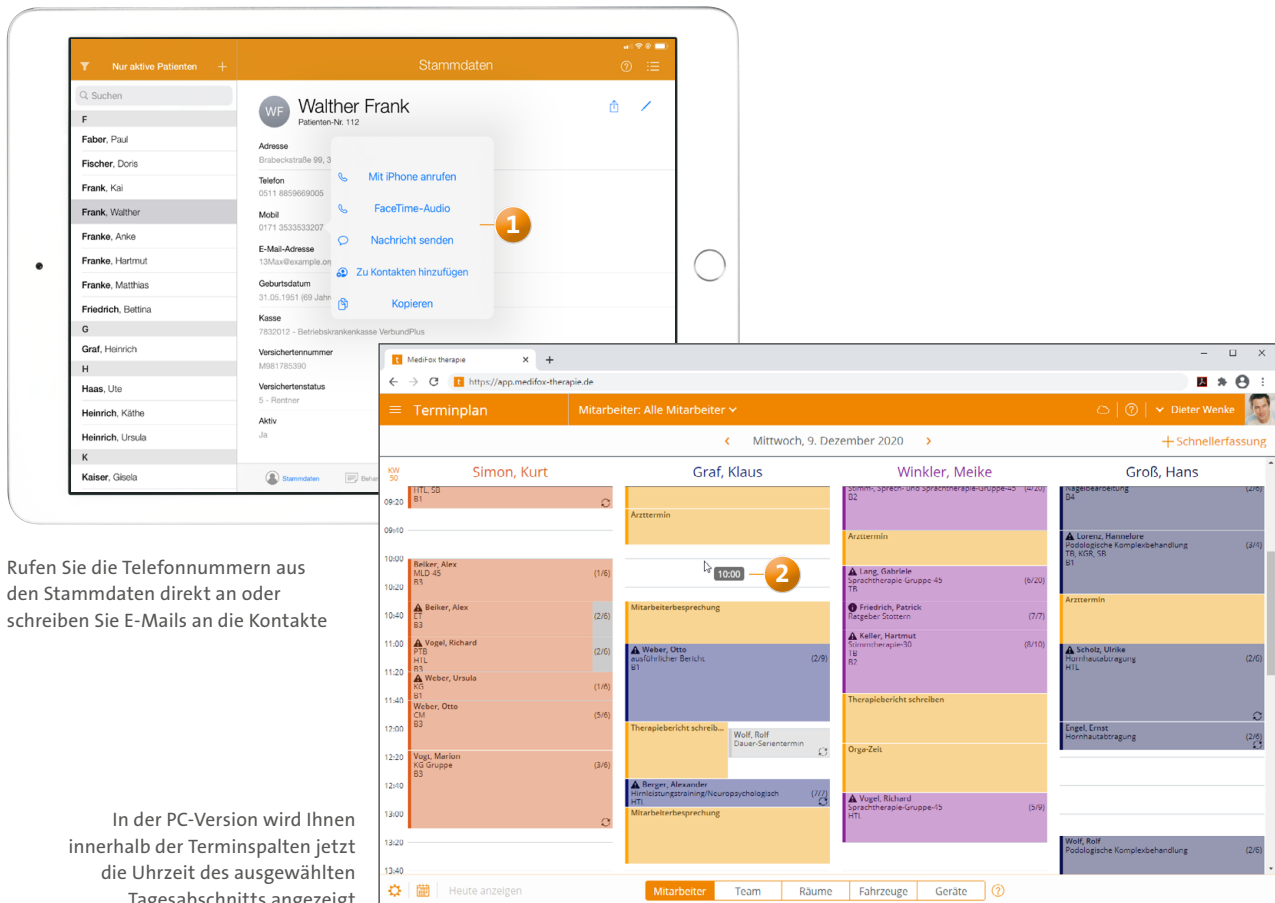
Nur aktive Patienten

Suchen

F

Faber, Paul

Fischer, Doris

Frank, Kai

Frank, Walther

Franke, Anke

Franke, Hartmut

Franke, Matthias

Friedrich, Bettina

G

Graf, Heinrich

H

Haas, Ute

Heinrich, Käthe

Heinrich, Ursula

K

Kaiser, Gisela

Stammdaten

WF Walther Frank
Patienten-Nr. 112

Adresse
Brabeckstraße 99, 3

Telefon
0511 8859669005

Mobil
0171 3533533207

E-Mail-Adresse
13Max@example.or

Geburtsdatum
31.05.1951 (69 Jahre

Kasse
7832012 - Betriebskrankenkasse VerbundPlus

Versichertennummer
M981785390

Versichertenstatus
5 - Rentner

Aktiv
Ja

Mit iPhone anrufen

FaceTime-Audio

Nachricht senden

Zu Kontakten hinzufügen

Kopieren

1

Stammdaten

Rufen Sie die Telefonnummern aus den Stammdaten direkt an oder schreiben Sie E-Mails an die Kontakte

MediFox therapie

https://app.medifox-therapie.de

Terminplan

Mitarbeiter: Alle Mitarbeiter

Dieter Wenke

Mittwoch, 9. Dezember 2020

Schnellerfassung

KW 50

Simon, Kurt

Graf, Klaus

Winkler, Meike

Groß, Hans

09:20
09:40
10:00
10:20
10:40
11:00
11:20
11:40
12:00
12:20
12:40
13:00
13:20
13:40

HTL, SB
B1

Beiker, Alex
MLD 45
B3 (1/6)

Beiker, Alex
LT
B3 (2/6)

Vogel, Richard
PTB
HTL
B3 (2/6)

Weber, Ursula
KG
B1 (1/6)

Weber, Otto
CM
B3 (5/6)

Vogt, Marion
KG Gruppe
B3 (3/6)

Arzttermin

10:00

2

Mitarbeiterbesprechung

Weber, Otto
ausführlicher Bericht
B1 (2/9)

Therapiebericht schreib...

Wolf, Rolf
Dauer-Serientermin

Berger, Alexander
Hirnleistungstraining/Neuropsychologisch
HTL (7/7)

Mitarbeiterbesprechung

Stimm-, Sprech- und Sprachtherapie-Gruppe-45 (4/20)
B2

Arzttermin

Lang, Gabriele
Sprachtherapie Gruppe 45
TB (6/20)

Friedrich, Patrick
Ratgeber Stottern (7/7)

Keller, Hartmut
Stimmtherapie-30
TB
B2 (8/10)

Therapiebericht schreiben

Orga-Zeit

Vogel, Richard
Sprachtherapie-Gruppe-45
HTL (5/9)

Nagelbearbeitung
B4 (2/6)

Lorenz, Hannelore
Podologische Komplexbehandlung
TB, KGR, SB
B1 (3/4)

Arzttermin

Scholz, Ulrike
Hornhautabtragung
HTL (2/6)

Engel, Ernst
Hornhautabtragung (2/6)

Wolf, Rolf
Podologische Komplexbehandlung (2/6)

Heute anzeigen

Mitarbeiter | Team | Räume | Fahrzeuge | Geräte

In der PC-Version wird Ihnen innerhalb der Terminspalten jetzt die Uhrzeit des ausgewählten Tagesabschnitts angezeigt